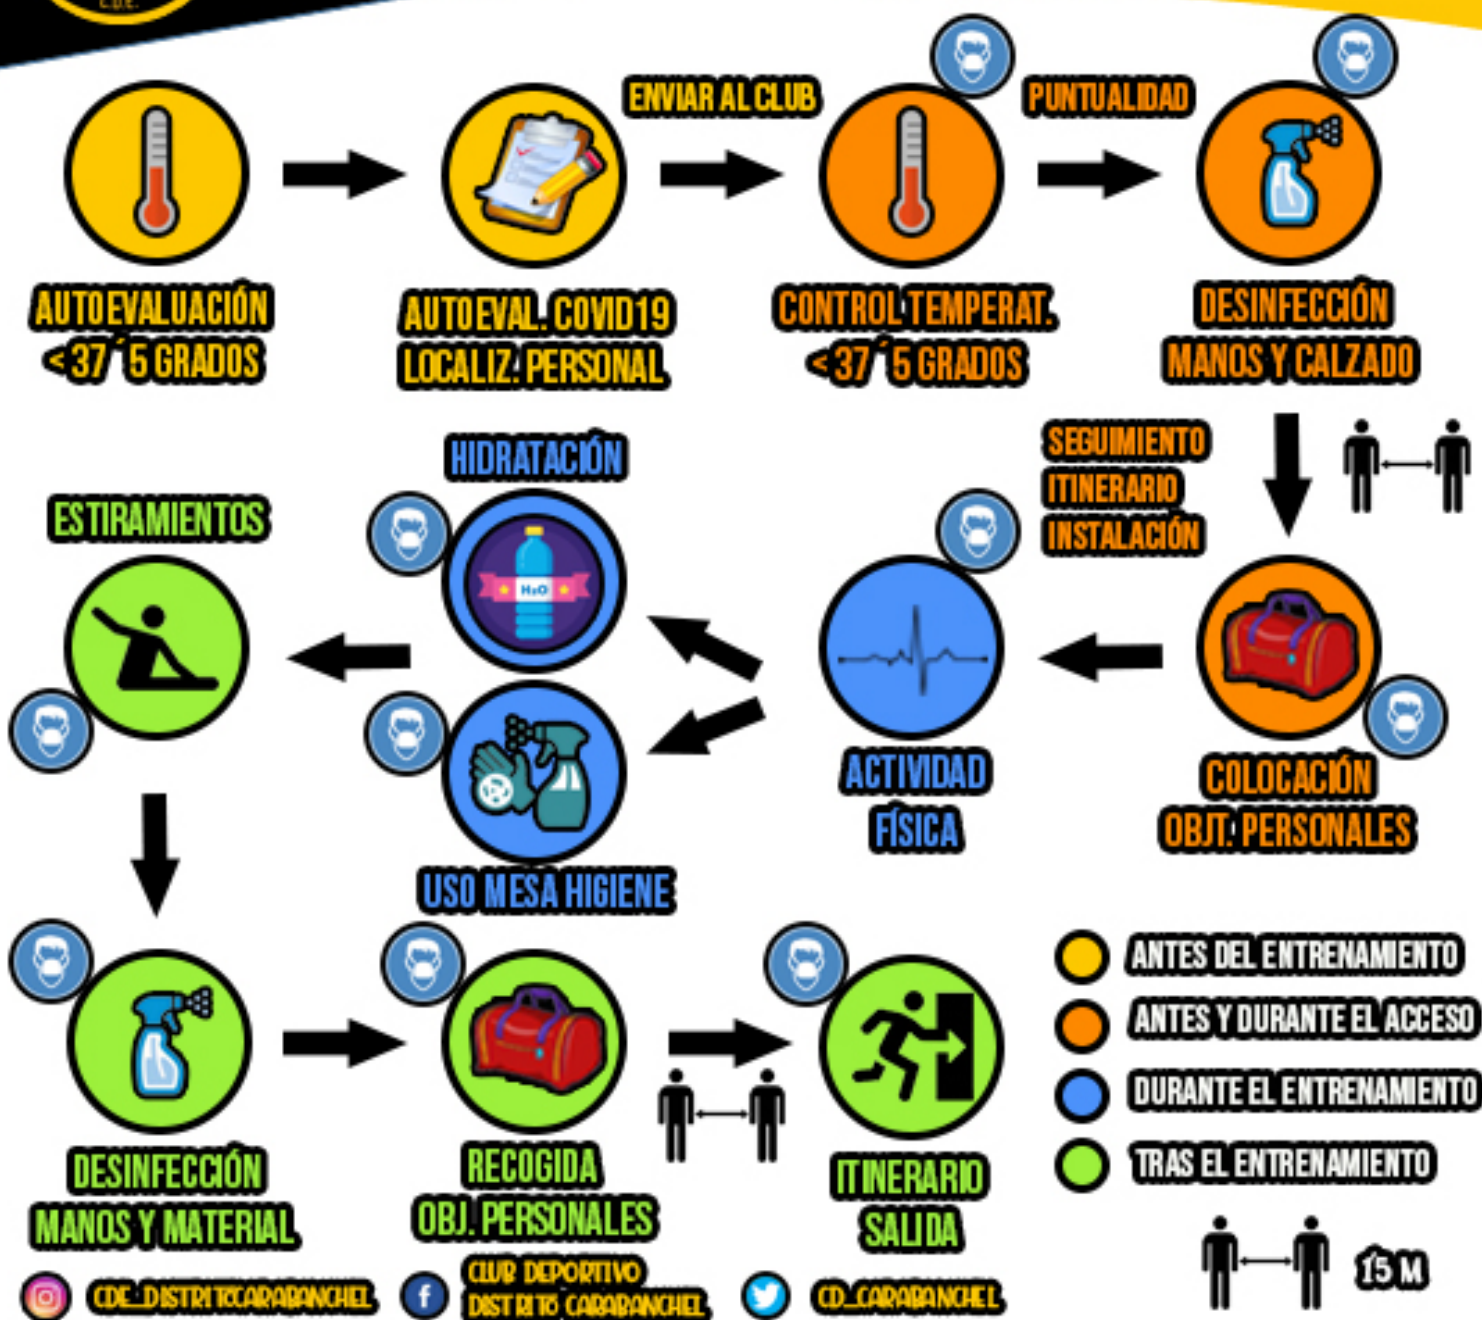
ENVIAR AL CLUB

PUNTUALIDAD

AUTOEVALUACIÓN
<37´5 GRADOS

AUTOEVAL. COVID19
LOCALIZ. PERSONAL

CONTROL TEMPERAT.
<37´5 GRADOS

DESINFECCIÓN
MANOS Y CALZADO

SEGUIMIENTO
ITINERARIO
INSTALACIÓN

HIDRATACIÓN

ESTIRAMIENTOS

H₂O

ACTIVIDAD
FÍSICA

COLOCACIÓN
OBJT. PERSONALES

USO MESA HIGIENE

DESINFECCIÓN
MANOS Y MATERIAL

RECOGIDA
OBJ. PERSONALES

ITINERARIO
SALIDA

ANTES DEL ENTRENAMIENTO
ANTES Y DURANTE EL ACCESO
DURANTE EL ENTRENAMIENTO
TRAS EL ENTRENAMIENTO

1'5 M

CDE_DISTRITOCARABANCHEL
CLUB DEPORTIVO
DISTRITO CARABANCHEL
CD_CARABANCHEL